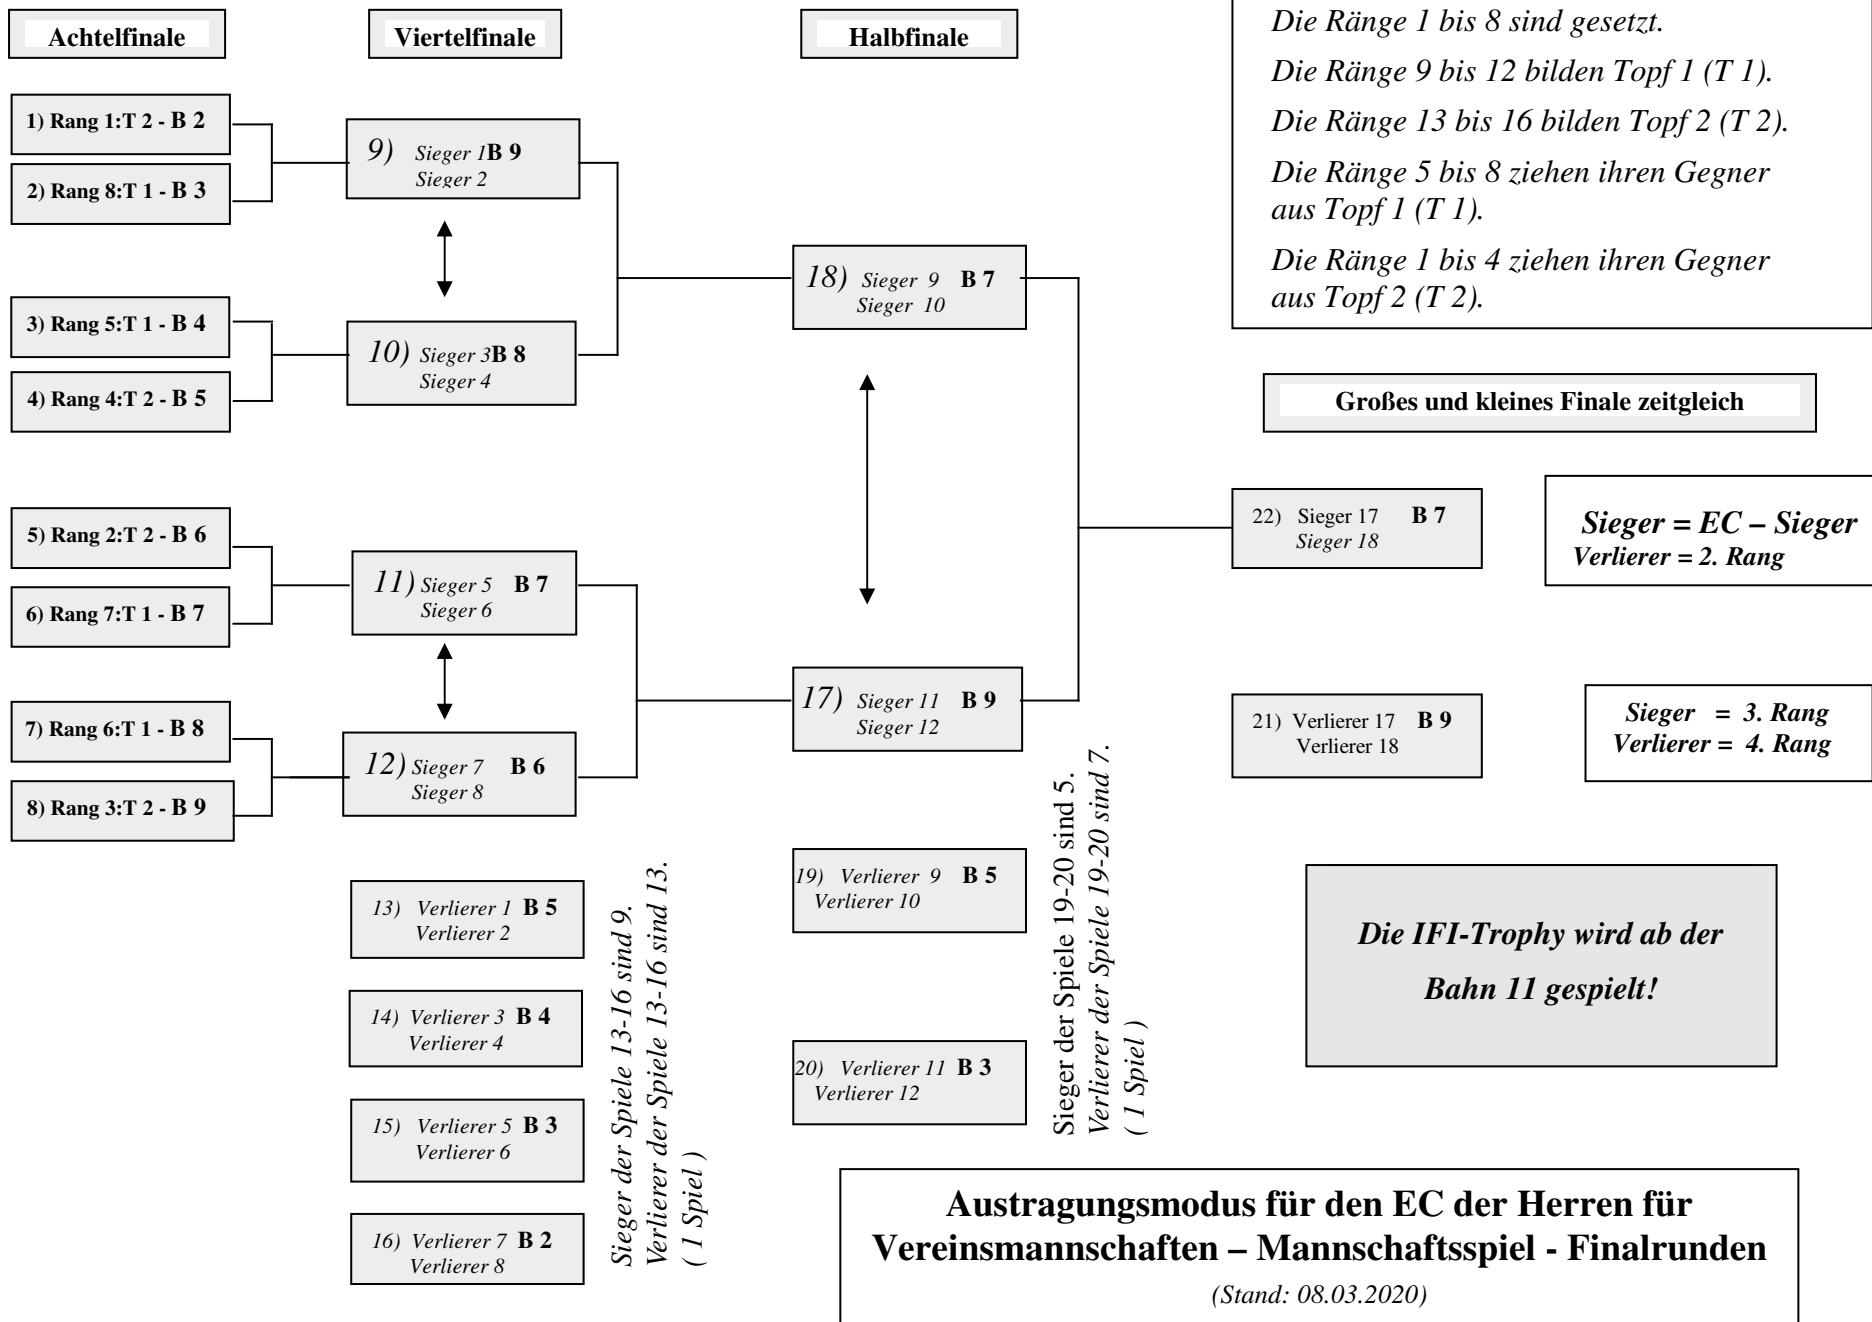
Achtelfinale

Viertelfinale

Halbfinale

Die Ränge 1 bis 8 sind gesetzt.

Die Ränge 9 bis 12 bilden Topf 1 (T 1).

Die Ränge 13 bis 16 bilden Topf 2 (T 2).

Die Ränge 5 bis 8 ziehen ihren Gegner aus Topf 1 (T 1).

Die Ränge 1 bis 4 ziehen ihren Gegner aus Topf 2 (T 2).

1) Rang 1:T 2 - B 2

2) Rang 8:T 1 - B 3

3) Rang 5:T 1 - B 4

4) Rang 4:T 2 - B 5

5) Rang 2:T 2 - B 6

6) Rang 7:T 1 - B 7

7) Rang 6:T 1 - B 8

8) Rang 3:T 2 - B 9

9) Sieger 1 B 9
Sieger 2

10) Sieger 3 B 8
Sieger 4

11) Sieger 5 B 7
Sieger 6

12) Sieger 7 B 6
Sieger 8

18) Sieger 9 B 7
Sieger 10

17) Sieger 11 B 9
Sieger 12

Großes und kleines Finale zeitgleich

22) Sieger 17 B 7
Sieger 18

Sieger = EC – Sieger
Verlierer = 2. Rang

21) Verlierer 17 B 9
Verlierer 18

Sieger = 3. Rang
Verlierer = 4. Rang

13) Verlierer 1 B 5
Verlierer 2

14) Verlierer 3 B 4
Verlierer 4

15) Verlierer 5 B 3
Verlierer 6

16) Verlierer 7 B 2
Verlierer 8

Sieger der Spiele 13-16 sind 9.
Verlierer der Spiele 13-16 sind 13.
( 1 Spiel )

19) Verlierer 9 B 5
Verlierer 10

20) Verlierer 11 B 3
Verlierer 12

Sieger der Spiele 19-20 sind 5.
Verlierer der Spiele 19-20 sind 7.
( 1 Spiel )

Die IFI-Trophy wird ab der Bahn 11 gespielt!

Austragungsmodus für den EC der Herren für Vereinsmannschaften – Mannschaftsspiel - Finalrunden
(Stand: 08.03.2020)